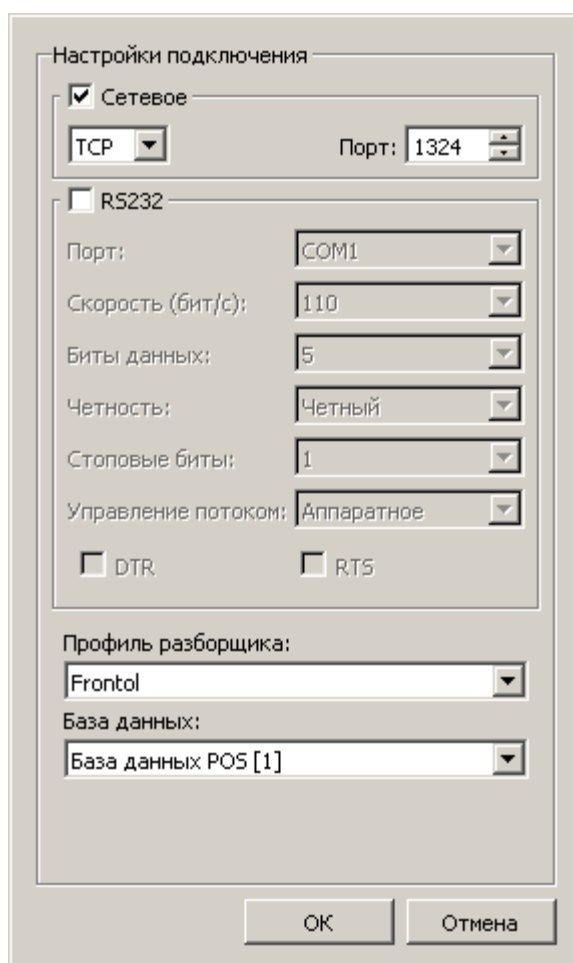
Настройки подключения

Сетевое

TCP

Порт: 1324

RS232

Порт: COM1

Скорость (бит/с): 110

Биты данных: 5

Четность: Четный

Стоповые биты: 1

Управление потоком: Аппаратное

DTR

RTS

Профиль разборщика:

Frontol

База данных:

База данных POS [1]

OK

Отмена